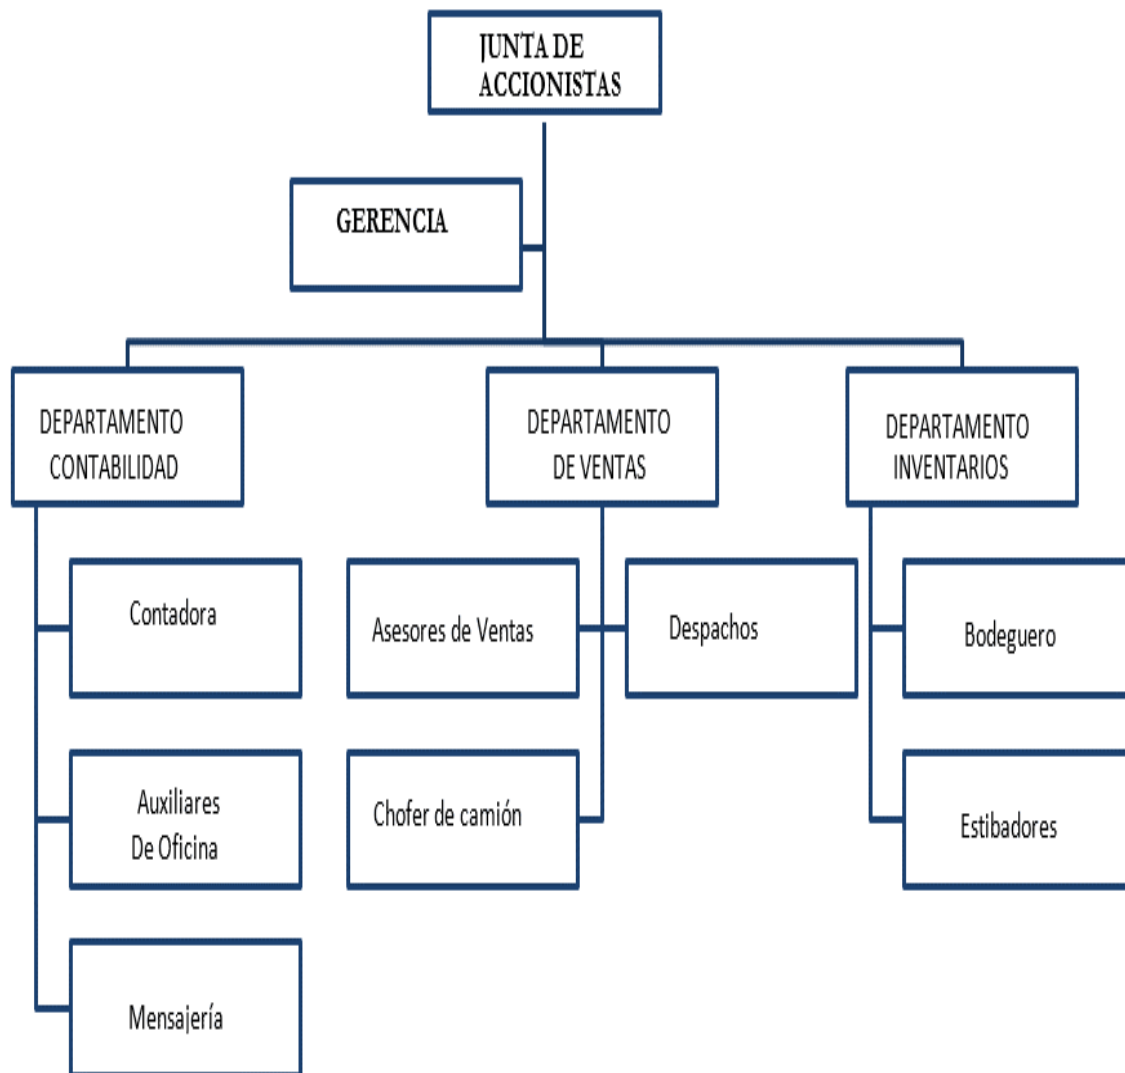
JUNTA DE ACCIONISTAS

GERENCIA

DEPARTAMENTO CONTABILIDAD

DEPARTAMENTO DE VENTAS

DEPARTAMENTO INVENTARIOS

Contadora

Auxiliares De Oficina

Mensajería

Asesores de Ventas

Despachos

Chofer de camión

Bodeguero

Estibadores